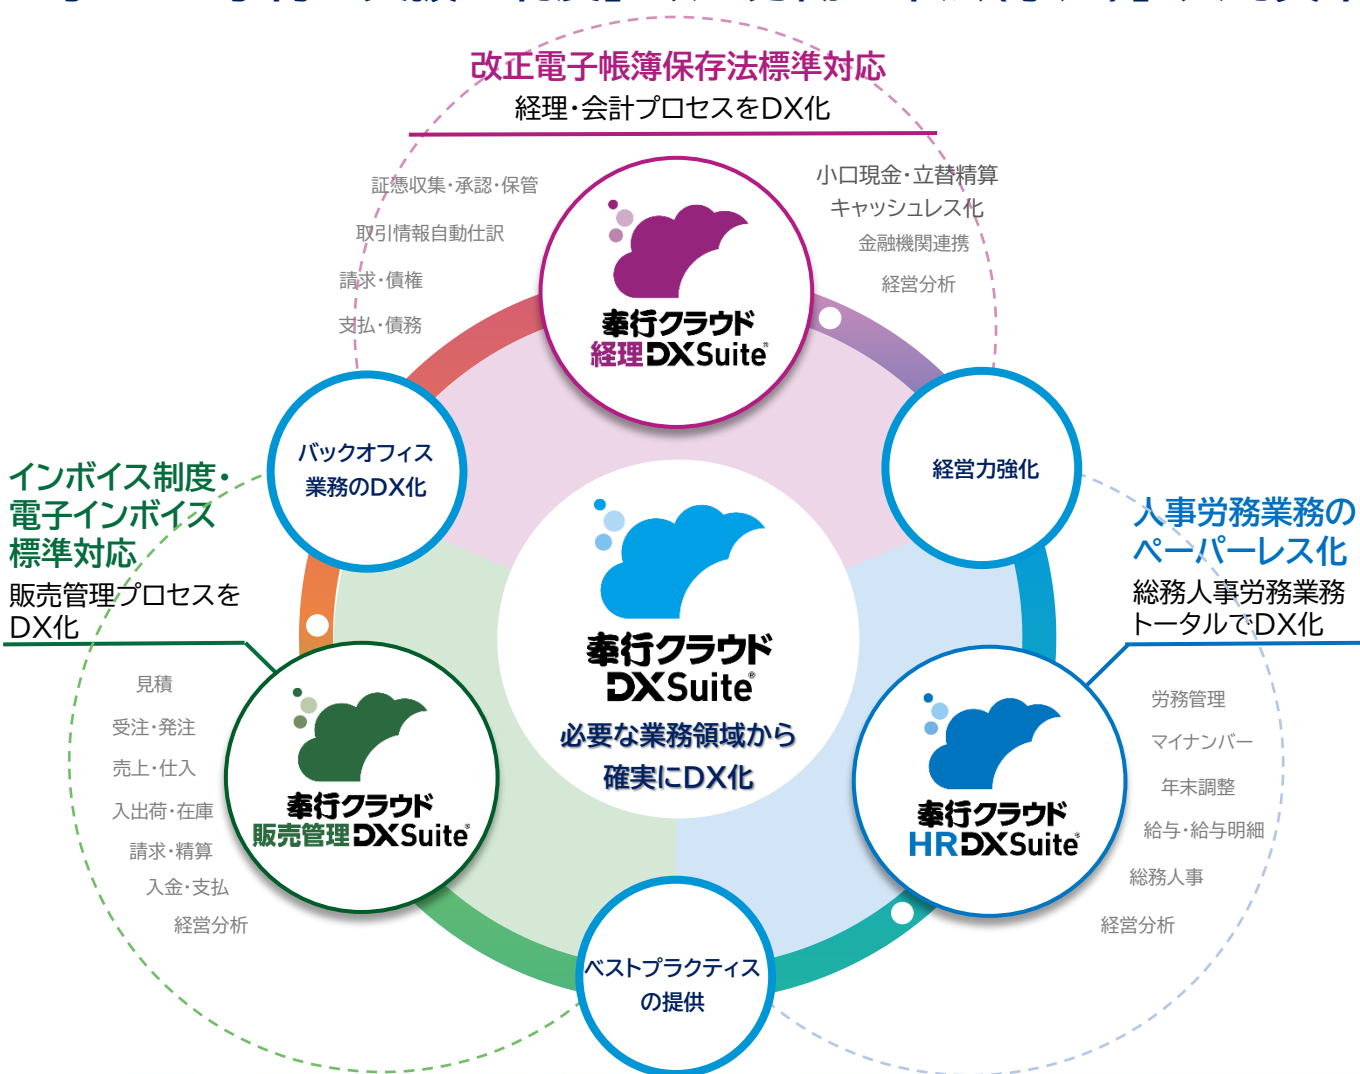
改正電子帳簿保存法標準対応
経理・会計プロセスをDX化

証憑収集・承認・保管
取引情報自動仕訳
請求・債権
支払・債務

小口現金・立替精算
キャッシュレス化
金融機関連携
経営分析

奉行クラウド
経理DXSuite

バックオフィス
業務のDX化

経営力強化

インボイス制度・
電子インボイス
標準対応
販売管理プロセスを
DX化

奉行クラウド
DXSuite
必要な業務領域から
確実にDX化

人事労務業務の
ペーパーレス化
総務人事労務業務
トータルでDX化

見積
受注・発注
売上・仕入
入出荷・在庫
請求・精算
入金・支払
経営分析

奉行クラウド
販売管理DXSuite

奉行クラウド
HRDXSuite

労務管理
マイナンバー
年末調整
給与・給与明細
総務人事
経営分析

ベストプラクティス
の提供